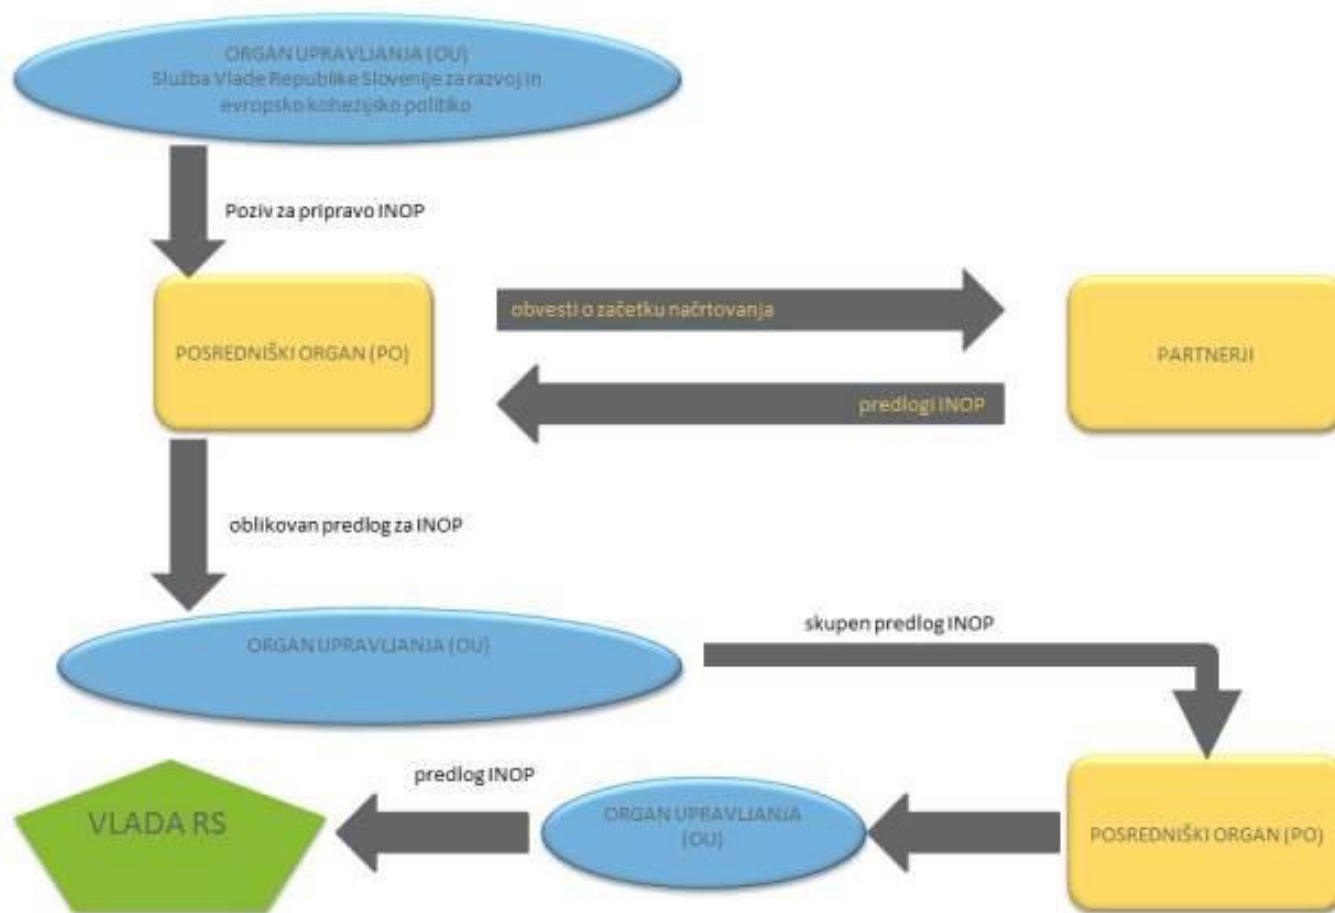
ORGAN UPRAVLJANJA (OU)
Služba Vlade Republike Slovenije za razvoj in evropsko kohezijsko politiko

Poziv za pripravo INOP

POSREDNIŠKI ORGAN (PO)

obvesti o začetku načrtovanja

PARTNERJI

predlogi INOP

oblikovan predlog za INOP

ORGAN UPRAVLJANJA (OU)

skupen predlog INOP

POSREDNIŠKI ORGAN (PO)

ORGAN UPRAVLJANJA (OU)

predlog INOP

VLADA RS